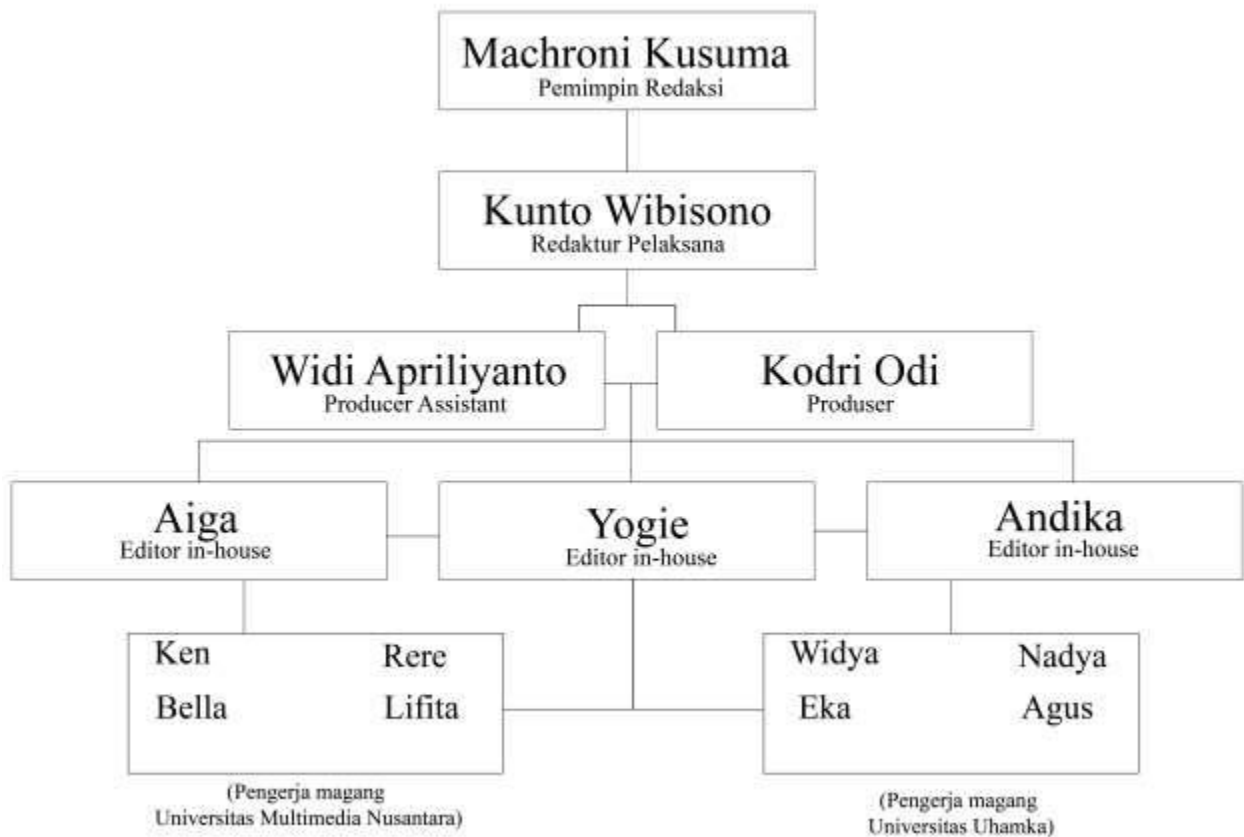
Machroni Kusuma
Pemimpin Redaksi

Kunto Wibisono
Redaktur Pelaksana

Widi Apriliyanto
Producer Assistant

Kodri Odi
Produser

Aiga
Editor in-house

Yogie
Editor in-house

Andika
Editor in-house

Ken
Rere
Bella
Lifita

Widya
Nadya
Eka
Agus

(Pengerja magang
Universitas Multimedia Nusantara)

(Pengerja magang
Universitas Uhamka)